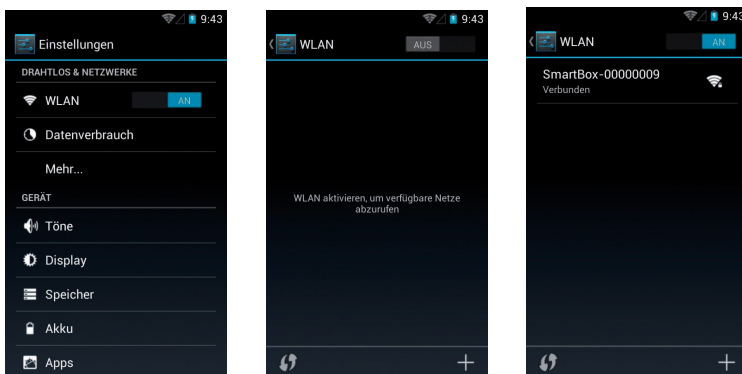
9:43
Einstellungen
DRAHTLOS & NETZWERKE
WLAN
AN
Datenverbrauch
Mehr...
GERÄT
Töne
Display
Speicher
Akku
Apps

9:43
WLAN
AUS
WLAN aktivieren, um verfügbare Netze abzurufen
+

9:43
WLAN
AN
SmartBox-00000009
Verbunden
+